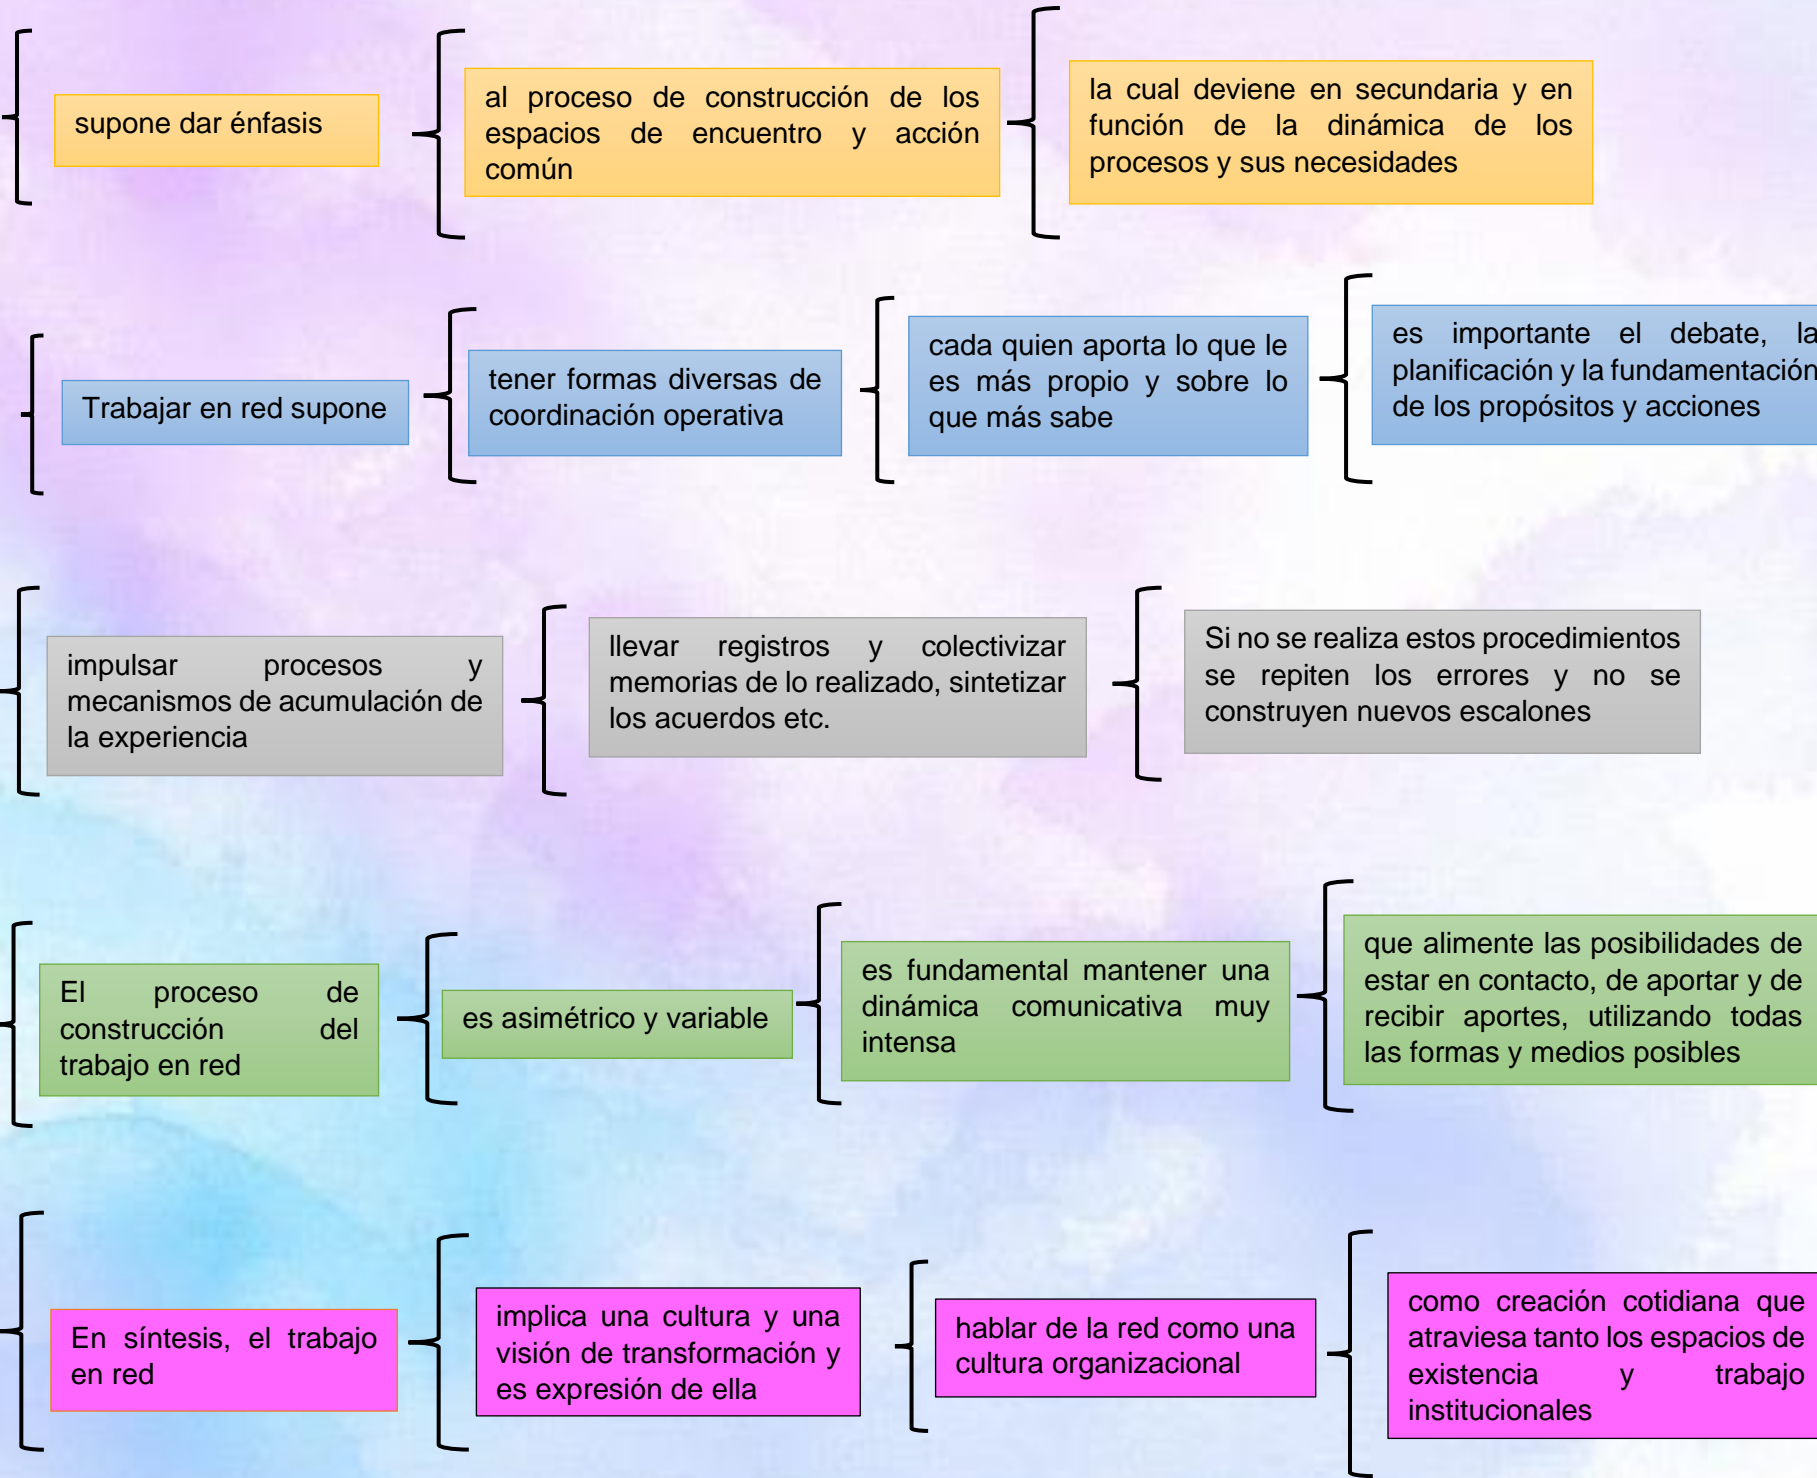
supone dar énfasis

al proceso de construcción de los espacios de encuentro y acción común

la cual deviene en secundaria y en función de la dinámica de los procesos y sus necesidades

Trabajar en red supone

tener formas diversas de coordinación operativa

cada quien aporta lo que le es más propio y sobre lo que más sabe

es importante el debate, la planificación y la fundamentación de los propósitos y acciones

impulsar procesos y mecanismos de acumulación de la experiencia

llevar registros y colectivizar memorias de lo realizado, sintetizar los acuerdos etc.

Si no se realiza estos procedimientos se repiten los errores y no se construyen nuevos escalones

El proceso de construcción del trabajo en red

es asimétrico y variable

es fundamental mantener una dinámica comunicativa muy intensa

que alimente las posibilidades de estar en contacto, de aportar y de recibir aportes, utilizando todas las formas y medios posibles

En síntesis, el trabajo en red

implica una cultura y una visión de transformación y es expresión de ella

hablar de la red como una cultura organizacional

como creación cotidiana que atraviesa tanto los espacios de existencia y trabajo institucionales